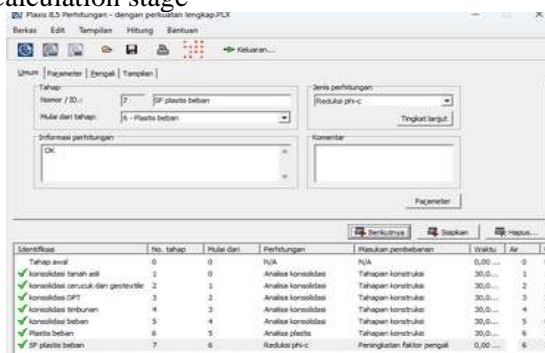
calculation stage

Plaxis 8.5 Perhitungan - dengan perkuatan lengkap.PLX

Berkas Edit Tampilan Hitung Bantuan

Keluaran...

Umum | Parameter | Pengali | Tampilan

Tahap
Nomor / ID.: 7 SF plastis beban
Mulai dari tahap: 6 - Plastis beban

Jenis perhitungan
Reduksi phi-c
Tingkat lanjut

Informasi perhitungan
OK

Komentar

Parameter

Berikutnya | Siapkan | Hapus...

| Identifikasi | No. tahap | Mulai dari | Perhitungan | Masukan pembebanan | Waktu | Air |
|---|---|---|---|---|---|---|
| Tahap awal | 0 | 0 | N/A | N/A | 0,00 ... | 0 |
| konsolidasi tanah asli | 1 | 0 | Analisa konsolidasi | Tahapan konstruksi | 30,0... | 1 |
| konsolidasi cerucuk dan geotextile | 2 | 1 | Analisa konsolidasi | Tahapan konstruksi | 30,0... | 2 |
| konsolidasi DPT | 3 | 2 | Analisa konsolidasi | Tahapan konstruksi | 30,0... | 3 |
| konsolidasi timbunan | 4 | 3 | Analisa konsolidasi | Tahapan konstruksi | 30,0... | 4 |
| konsolidasi beban | 5 | 4 | Analisa konsolidasi | Tahapan konstruksi | 30,0... | 5 |
| Plastis beban | 6 | 5 | Analisa plastis | Tahapan konstruksi | 30,0... | 5 |
| SF plastis beban | 7 | 6 | Reduksi phi-c | Peningkatan faktor pengali | 0,00 ... | 6 |